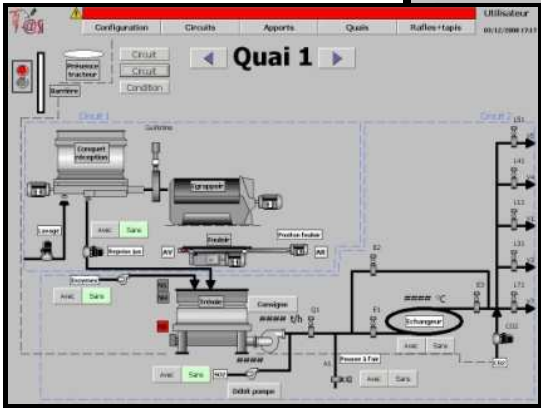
Configuration Circuits Apports Quais Rafles+tapis Utilisateur
01/12/2008 17:17

Présence tracteur
Barrière
Circuit
Circuit
Condition

Quai 1

Circuit 1
Circuit 2
Conquet réception
Égrappoir
Fouloir
Position fouloir
Lavage
Avec Sans
Reprise jus
AV AR
Encuvage
Avec Sans
Sulfiteuse
Consigne
Avec Sans
#### t/h
####
Débit pompe
#### °C
Échangeur
Avec Sans
Pousser à l'air
Avec Sans
E1
E2
E3
L41
L42
L51
L71
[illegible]